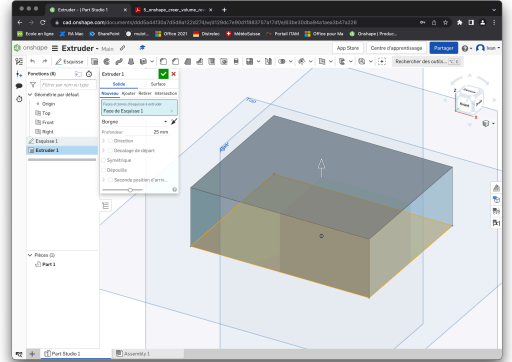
Extruder | Part Studio 1
5_onshape_creer_volume_ro
cad.onshape.com/documents/ebb5a4f3f3a7d54e122d7d/w/d129dc7e6bdf9883767a17d/e/b3ba32dba84a1aea5b47a226
École en ligne
PA Mac
SharePoint
mulet
Office 2021
Diemdex
MétéoSuisse
Portail ITAM
Office pour Mac
Onshape | Produc...
onshape
Extruder
Main
App Store
Centre d'apprentissage
Partager
Esquisse
Rechercher des outils...
Fonctions (8)
Filtrer par nom ou type
Géométrie par défaut
Origin
Top
Front
Right
Esquisse 1
Extruder 1
Extruder 1
Solide
Surface
Nouveau
Ajouter
Retirer
Intersection
Faces et zones d'esquisse à extruder
Face de Esquisse 1
Borgne
Profondeur
25 mm
Direction
Décalage de départ
Symétrique
Dépouille
Seconde position d'arrê...
Pièces (1)
Part 1
Top
Front
Part Studio 1
Assembly 1